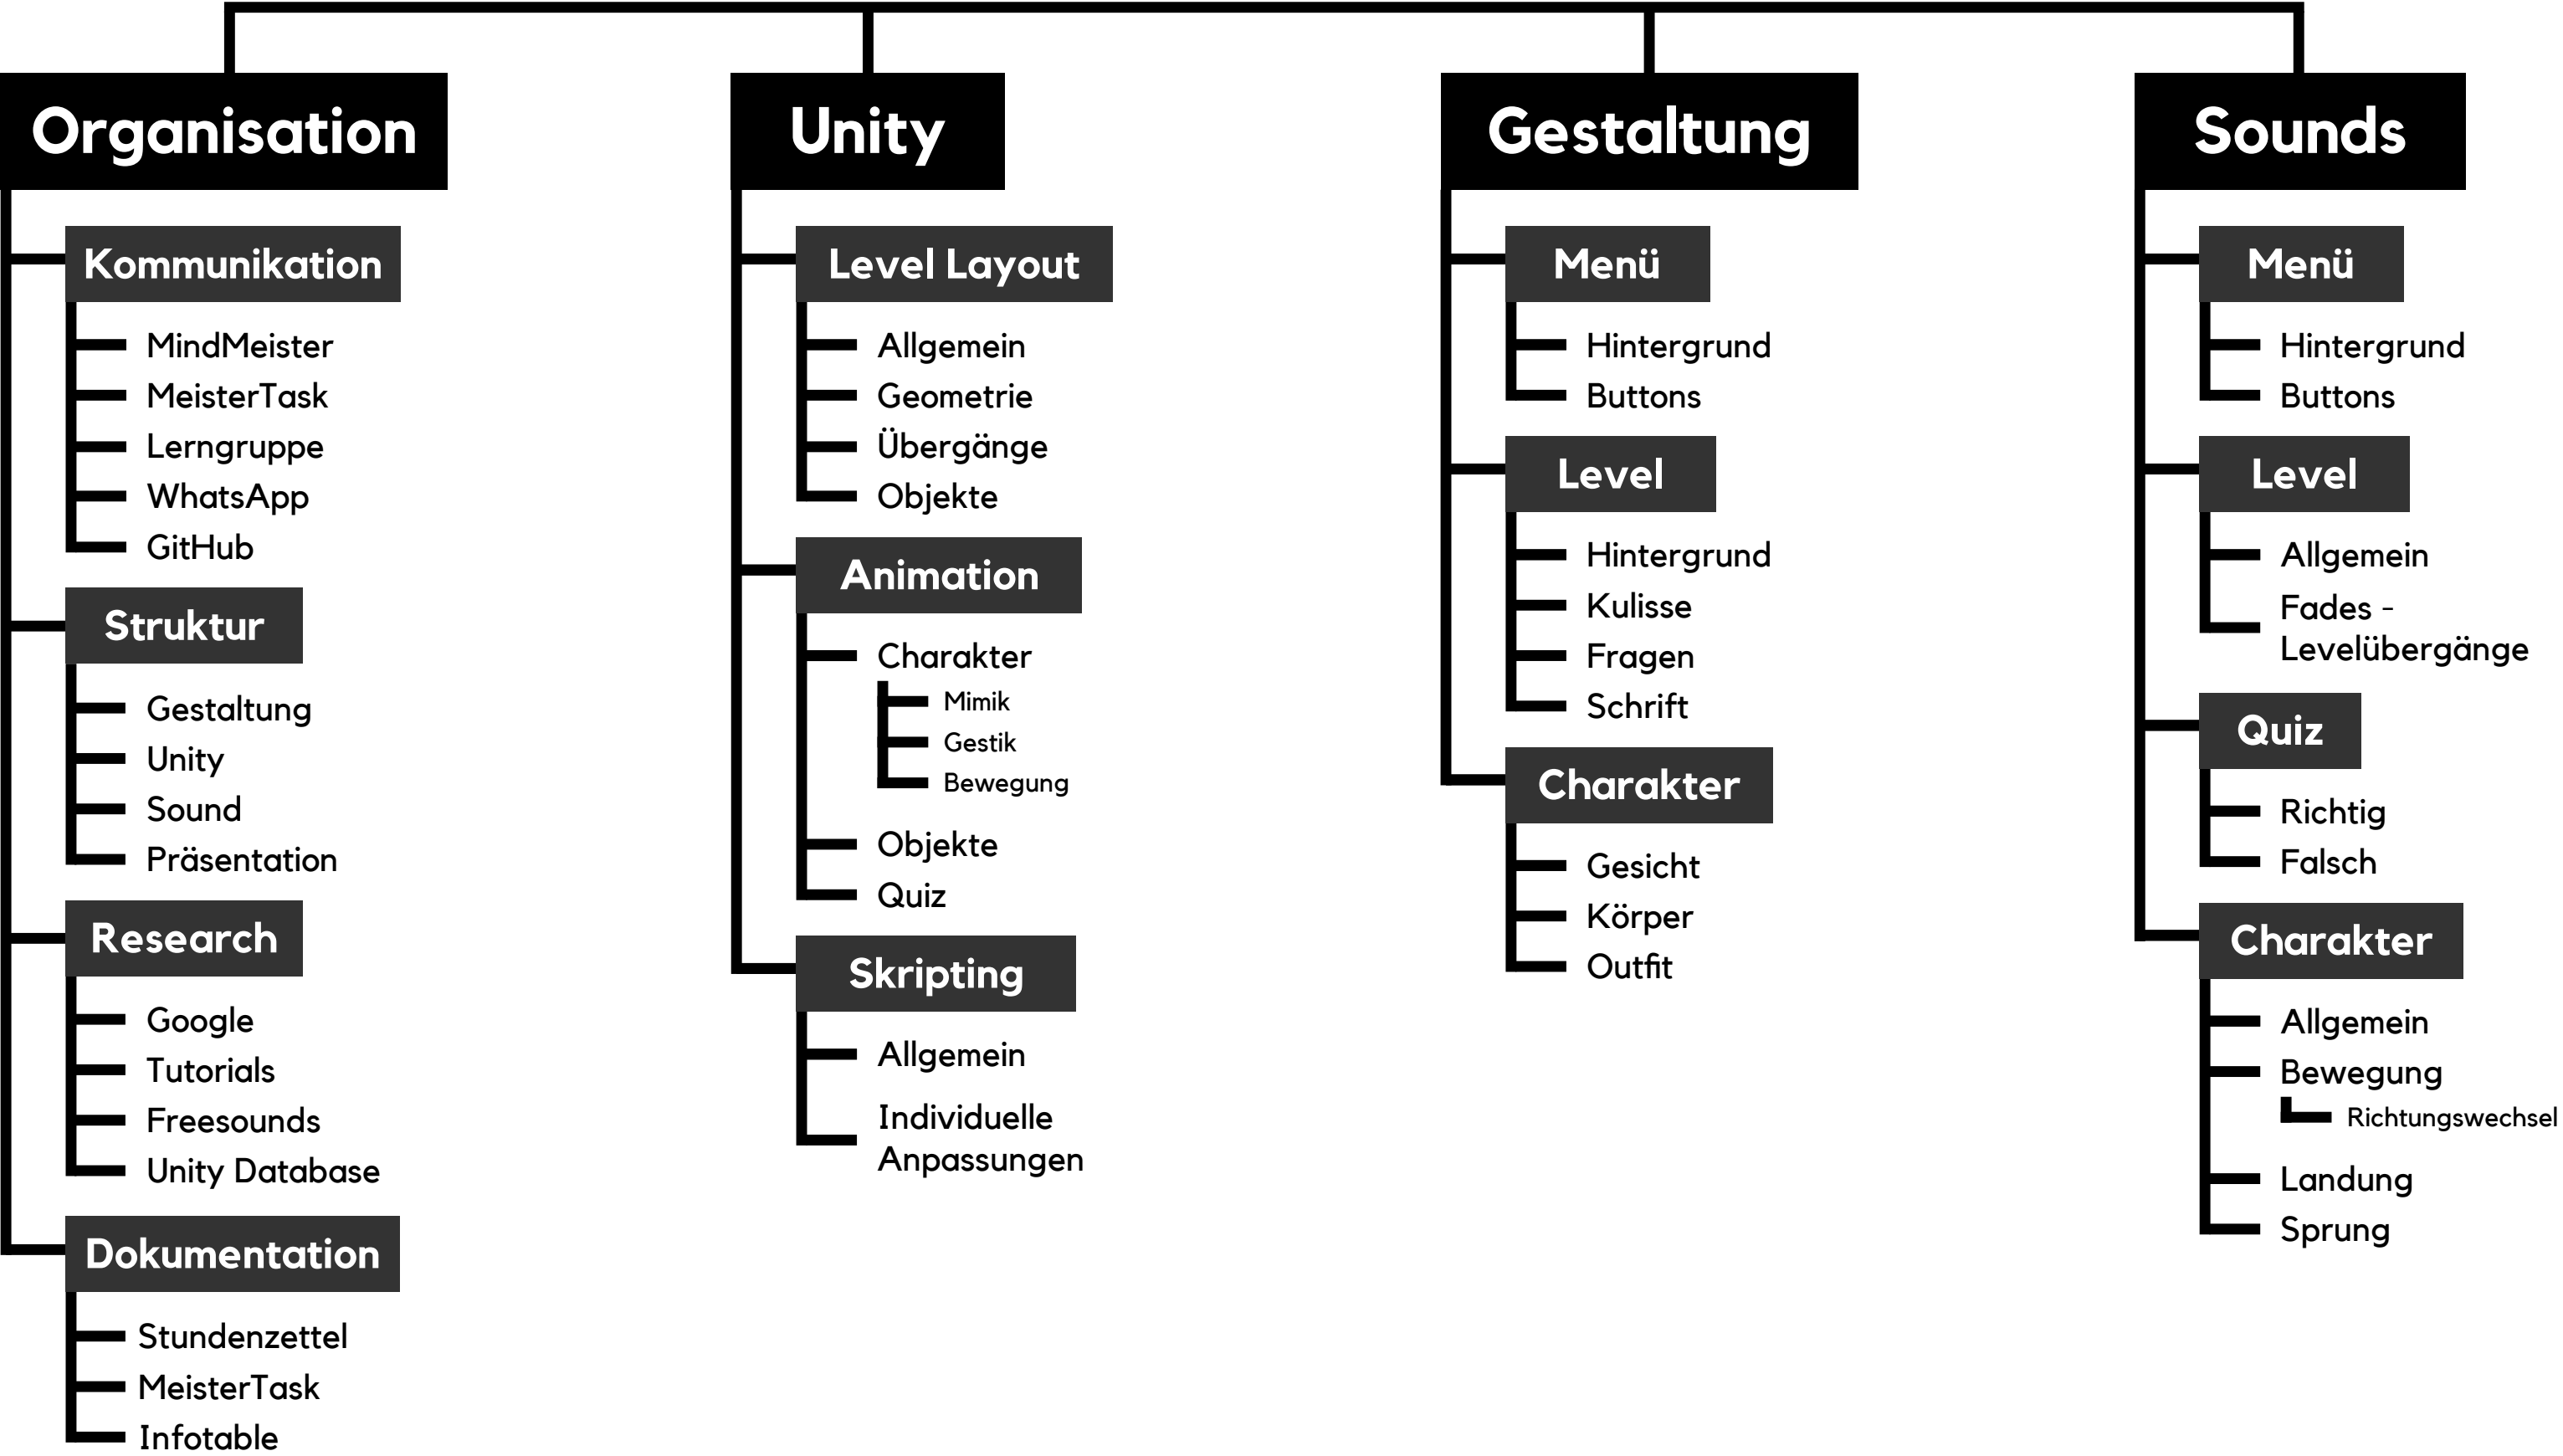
Organisation

Kommunikation
MindMeister
MeisterTask
Lerngruppe
WhatsApp
GitHub

Struktur
Gestaltung
Unity
Sound
Präsentation

Research
Google
Tutorials
Freesounds
Unity Database

Dokumentation
Stundenzettel
MeisterTask
Infotable

Unity

Level Layout
Allgemein
Geometrie
Übergänge
Objekte

Animation
Charakter
Mimik
Gestik
Bewegung
Objekte
Quiz

Skripting
Allgemein
Individuelle Anpassungen

Gestaltung

Menü
Hintergrund
Buttons

Level
Hintergrund
Kulisse
Fragen
Schrift

Charakter
Gesicht
Körper
Outfit

Sounds

Menü
Hintergrund
Buttons

Level
Allgemein
Fades - Levelübergänge

Quiz
Richtig
Falsch

Charakter
Allgemein
Bewegung
Richtungswechsel
Landung
Sprung